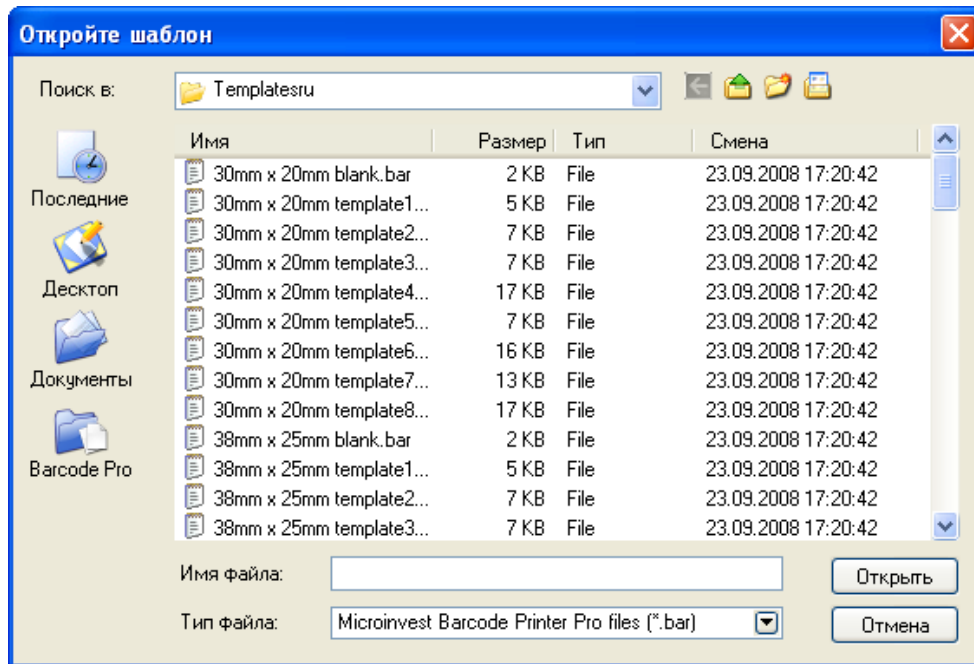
Откройте шаблон

Поиск в: Templatesru

Последние
Десктоп
Документы
Barcode Pro

| Имя | Размер | Тип | Смена |
|---|---|---|---|
| 30mm x 20mm blank.bar | 2 KB | File | 23.09.2008 17:20:42 |
| 30mm x 20mm template1... | 5 KB | File | 23.09.2008 17:20:42 |
| 30mm x 20mm template2... | 7 KB | File | 23.09.2008 17:20:42 |
| 30mm x 20mm template3... | 7 KB | File | 23.09.2008 17:20:42 |
| 30mm x 20mm template4... | 17 KB | File | 23.09.2008 17:20:42 |
| 30mm x 20mm template5... | 7 KB | File | 23.09.2008 17:20:42 |
| 30mm x 20mm template6... | 16 KB | File | 23.09.2008 17:20:42 |
| 30mm x 20mm template7... | 13 KB | File | 23.09.2008 17:20:42 |
| 30mm x 20mm template8... | 17 KB | File | 23.09.2008 17:20:42 |
| 38mm x 25mm blank.bar | 2 KB | File | 23.09.2008 17:20:42 |
| 38mm x 25mm template1... | 5 KB | File | 23.09.2008 17:20:42 |
| 38mm x 25mm template2... | 7 KB | File | 23.09.2008 17:20:42 |
| 38mm x 25mm template3... | 7 KB | File | 23.09.2008 17:20:42 |

Имя файла:
Открыть
Тип файла: Microinvest Barcode Printer Pro files (*.bar)
Отмена